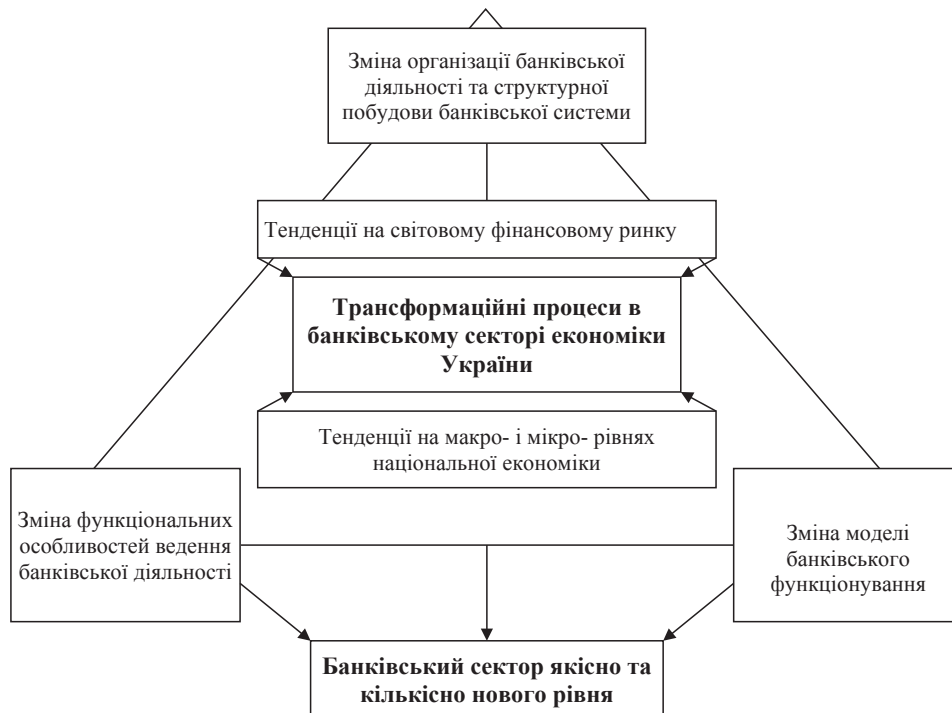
Зміна організації банківської діяльності та структурної побудови банківської системи

Тенденції на світовому фінансовому ринку

**Трансформаційні процеси в банківському секторі економіки України**

Тенденції на макро- і мікро- рівнях національної економіки

Зміна функціональних особливостей ведення банківської діяльності

Зміна моделі банківського функціонування

**Банківський сектор якісно та кількісно нового рівня**